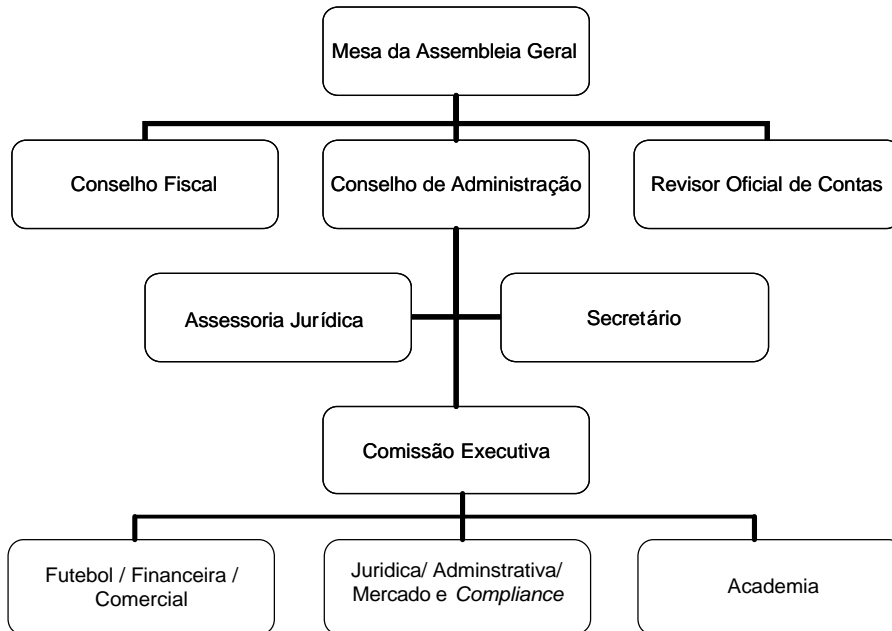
Mesa da Assembleia Geral

Conselho Fiscal

Conselho de Administração

Revisor Oficial de Contas

Assessoria Jurídica

Secretário

Comissão Executiva

Futebol / Financeira / Comercial

Juridica/ Adminstrativa/ Mercado e Compliance

Academia